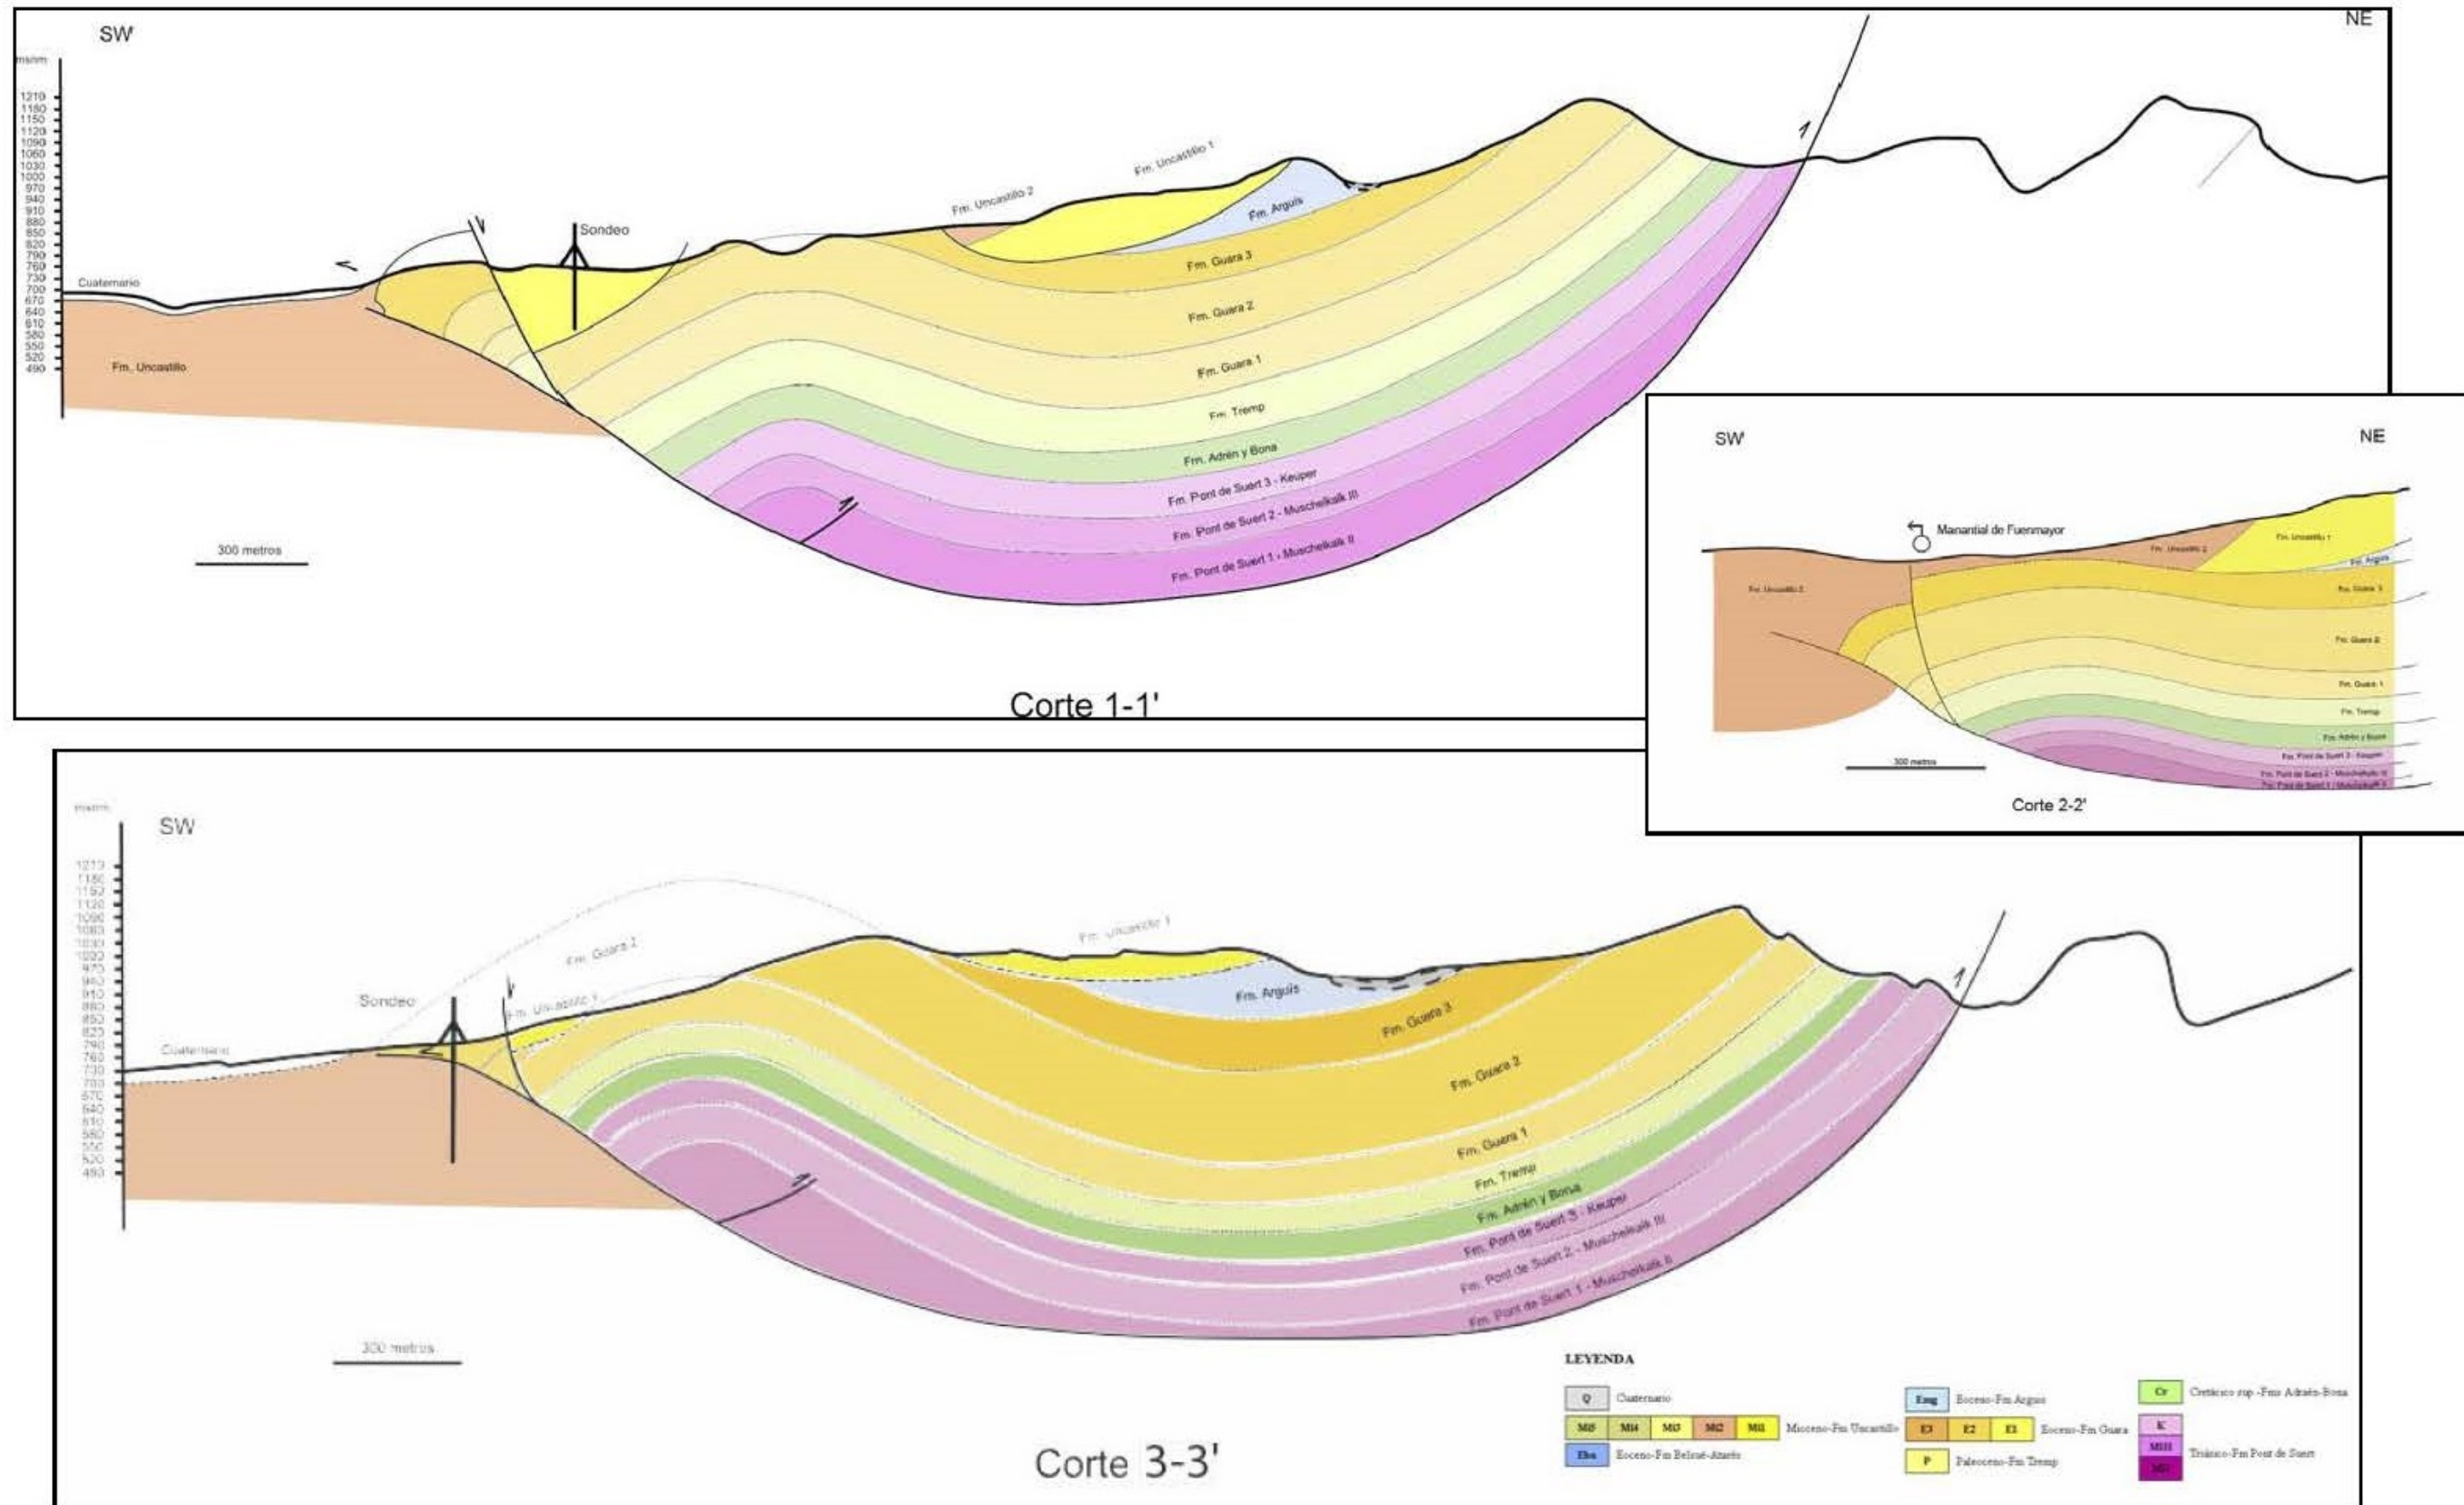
SW

NE

msnm

1210
1180
1150
1120
1090
1060
1030
1000
970
940
910
880
850
820
790
760
730
700
670
640
610
580
550
520
490

Cuaternario

Fm. Uncastillo

Sondeo

Fm. Uncastillo 2

Fm. Uncastillo 1

Fm. Arguis

Fm. Guara 3

Fm. Guara 2

Fm. Guara 1

Fm. Tremp

Fm. Adrén y Bona

Fm. Pont de Suert 3 - Keuper

Fm. Pont de Suert 2 - Muschelkalk III

Fm. Pont de Suert 1 - Muschelkalk II

300 metros

Corte 1-1'

SW

NE

Manantial de Fuenmayor

Fm. Uncastillo 2

Fm. Uncastillo 2

Fm. Uncastillo 1

Fm. Arguis

Fm. Guara 3

Fm. Guara 2

Fm. Guara 1

Fm. Tremp

Fm. Adrén y Bona

Fm. Pont de Suert 3 - Keuper

Fm. Pont de Suert 2 - Muschelkalk III

Fm. Pont de Suert 1 - Muschelkalk II

300 metros

Corte 2-2'

msnm

SW

1210
1180
1150
1120
1090
1060
1030
1000
970
940
910
880
850
820
790
760
730
700
670
640
610
580
550
520
490

Sondeo

Cuaternario

Fm. Guara 1

Fm. Uncastillo 1

Fm. Uncastillo 1

Fm. Arguis

Fm. Guara 3

Fm. Guara 2

Fm. Guara 1

Fm. Tremp

Fm. Adrén y Bona

Fm. Pont de Suert 3 - Keuper

Fm. Pont de Suert 2 - Muschelkalk III

Fm. Pont de Suert 1 - Muschelkalk II

300 metros

LEYENDA

| Q | Cuaternario |
|---|---|
| MI5, MI4, MI3, MI2, MI1 | Mioceno-Fm Uncastillo |
| Ebs | Eoceno-Fm Belsué-Atarés |
| Eag | Eoceno-Fm Arguis |
| E3, E2, E1 | Eoceno-Fm Guara |
| P | Paleoceno-Fm Tremp |
| Cr | Cretácico sup -Fms Adraén-Bona |
| K, MIII, MII | Triásico-Fm Pont de Suert |

Corte 3-3'